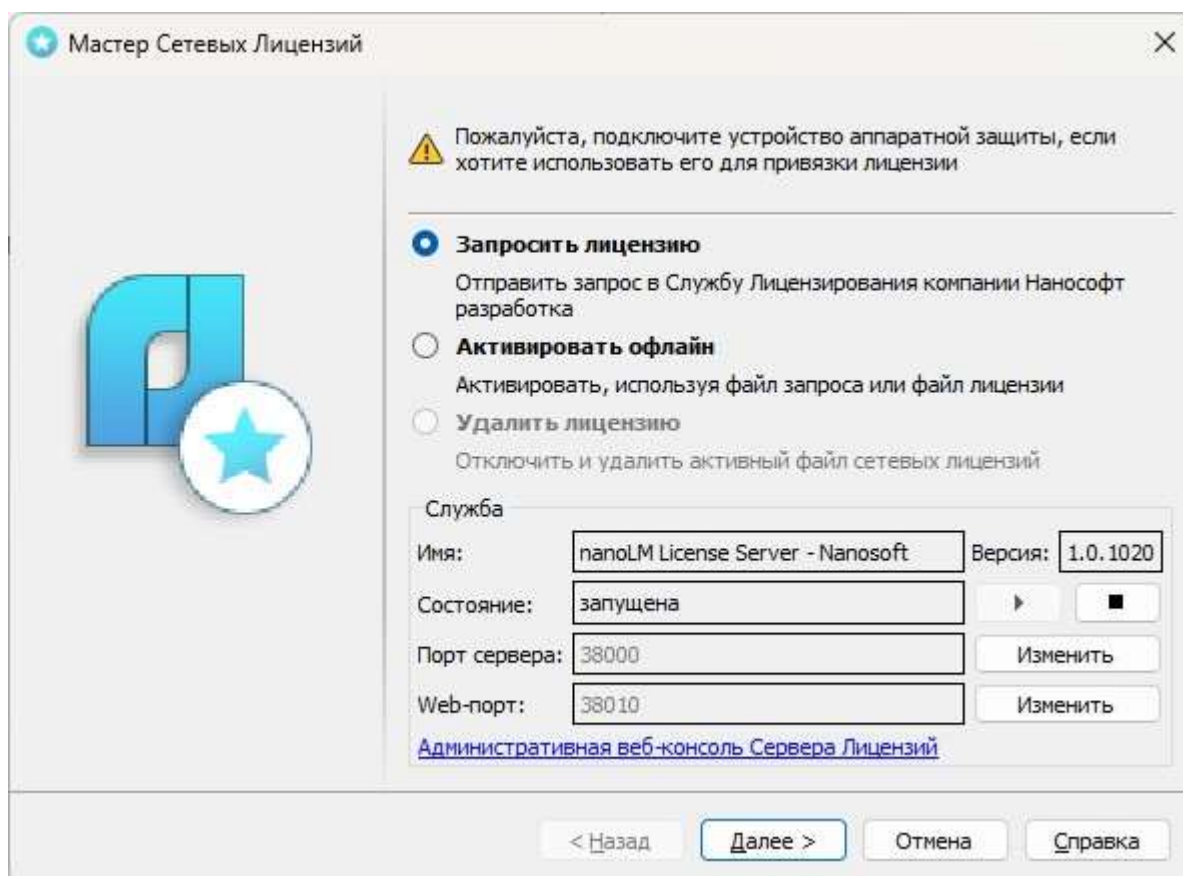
Мастер Сетевых Лицензий

×

Пожалуйста, подключите устройство аппаратной защиты, если хотите использовать его для привязки лицензии

Запросить лицензию

Отправить запрос в Службу Лицензирования компании Нанософт разработка

Активировать офлайн

Активировать, используя файл запроса или файл лицензии

Удалить лицензию

Отключить и удалить активный файл сетевых лицензий

Служба

| Имя: | nanoLM License Server - Nanosoft | Версия: | 1.0.1020 |
|---|---|---|---|
| Состояние: | запущена | ▶ | ■ |
| Порт сервера: | 38000 | Изменить | |
| Web-порт: | 38010 | Изменить | |

Административная веб-консоль Сервера Лицензий

< Назад   Далее >   Отмена   Справка